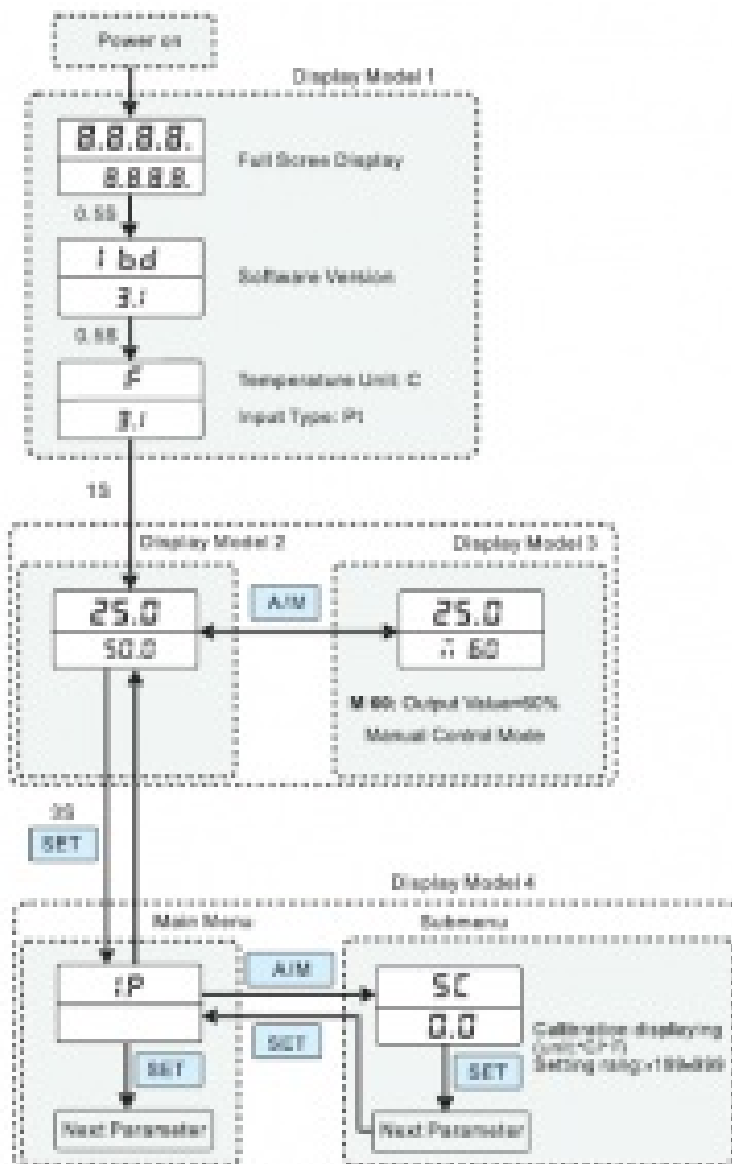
Power on

Display Model 1

8.8.8.8.
8.8.8.8.

Full Scren Display

0.5S

I bd
3.I

Software Version

0.5S

F
3.I

Temperature Unit: C

Input Type: Pt

1S

Display Model 2

Display Model 3

25.0
50.0

A/M

25.0
M 60

M 60: Output Value=60%

Manual Control Mode

3S

SET

Display Model 4

Main Menu

Submenu

I.P

A/M

SET

SC
0.0

Calibration displaying (unit:°C/°F)

Setting rang:-199~999

SET

SET

Next Parameter

Next Parameter